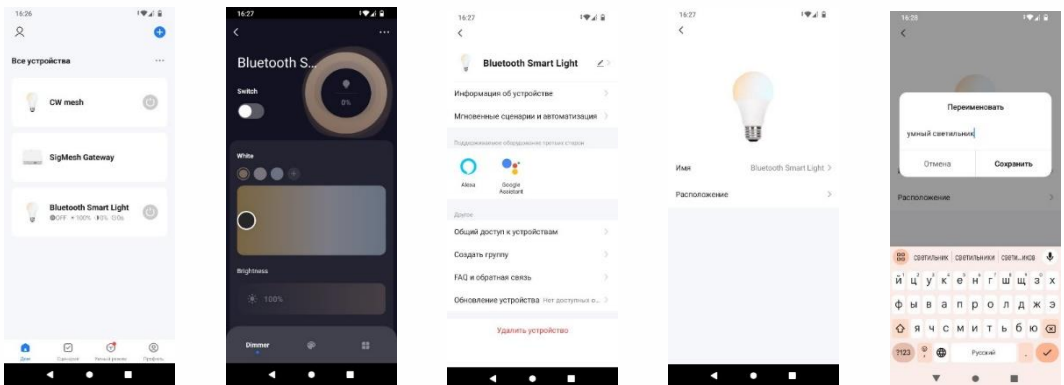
16:26

Все устройства

CW mesh

SigMesh Gateway

Bluetooth Smart Light
OFF 100% 0% 0:06

Дом Сценарий Умный режим Профиль

16:27

Bluetooth S...

Switch

0%

White

Brightness

100%

Dimmer

16:27

Bluetooth Smart Light

Информация об устройстве

Мгновенные сценарии и автоматизация

Поддерживаемое оборудование третьих сторон

Alexa

Google Assistant

Другое

Общий доступ к устройствам

Создать группу

FAQ и обратная связь

Обновление устройства Нет доступных о...

Удалить устройство

16:27

Имя Bluetooth Smart Light

Расположение

16:28

Переименовать

умный светильник

Отмена Сохранить

Расположение

светильник светильники свети...иков

й ц у к е н г ш щ з х

ф ы в а п р о л д ж э

я ч с м и т ь б ю

?123 Русский